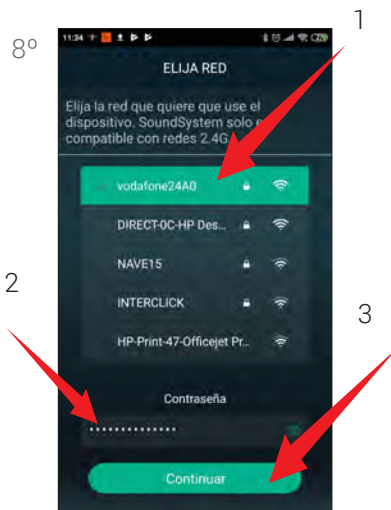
8º

1

11:34

ELIJA RED

Elija la red que quiere que use el dispositivo. SoundSystem solo e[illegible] compatible con redes 2.4G

vodafone24A0

DIRECT-0C-HP Des...

NAVE15

INTERCLICK

HP-Print-47-Officejet Pr...

2

3

Contraseña

••••••••••••••

Continuar